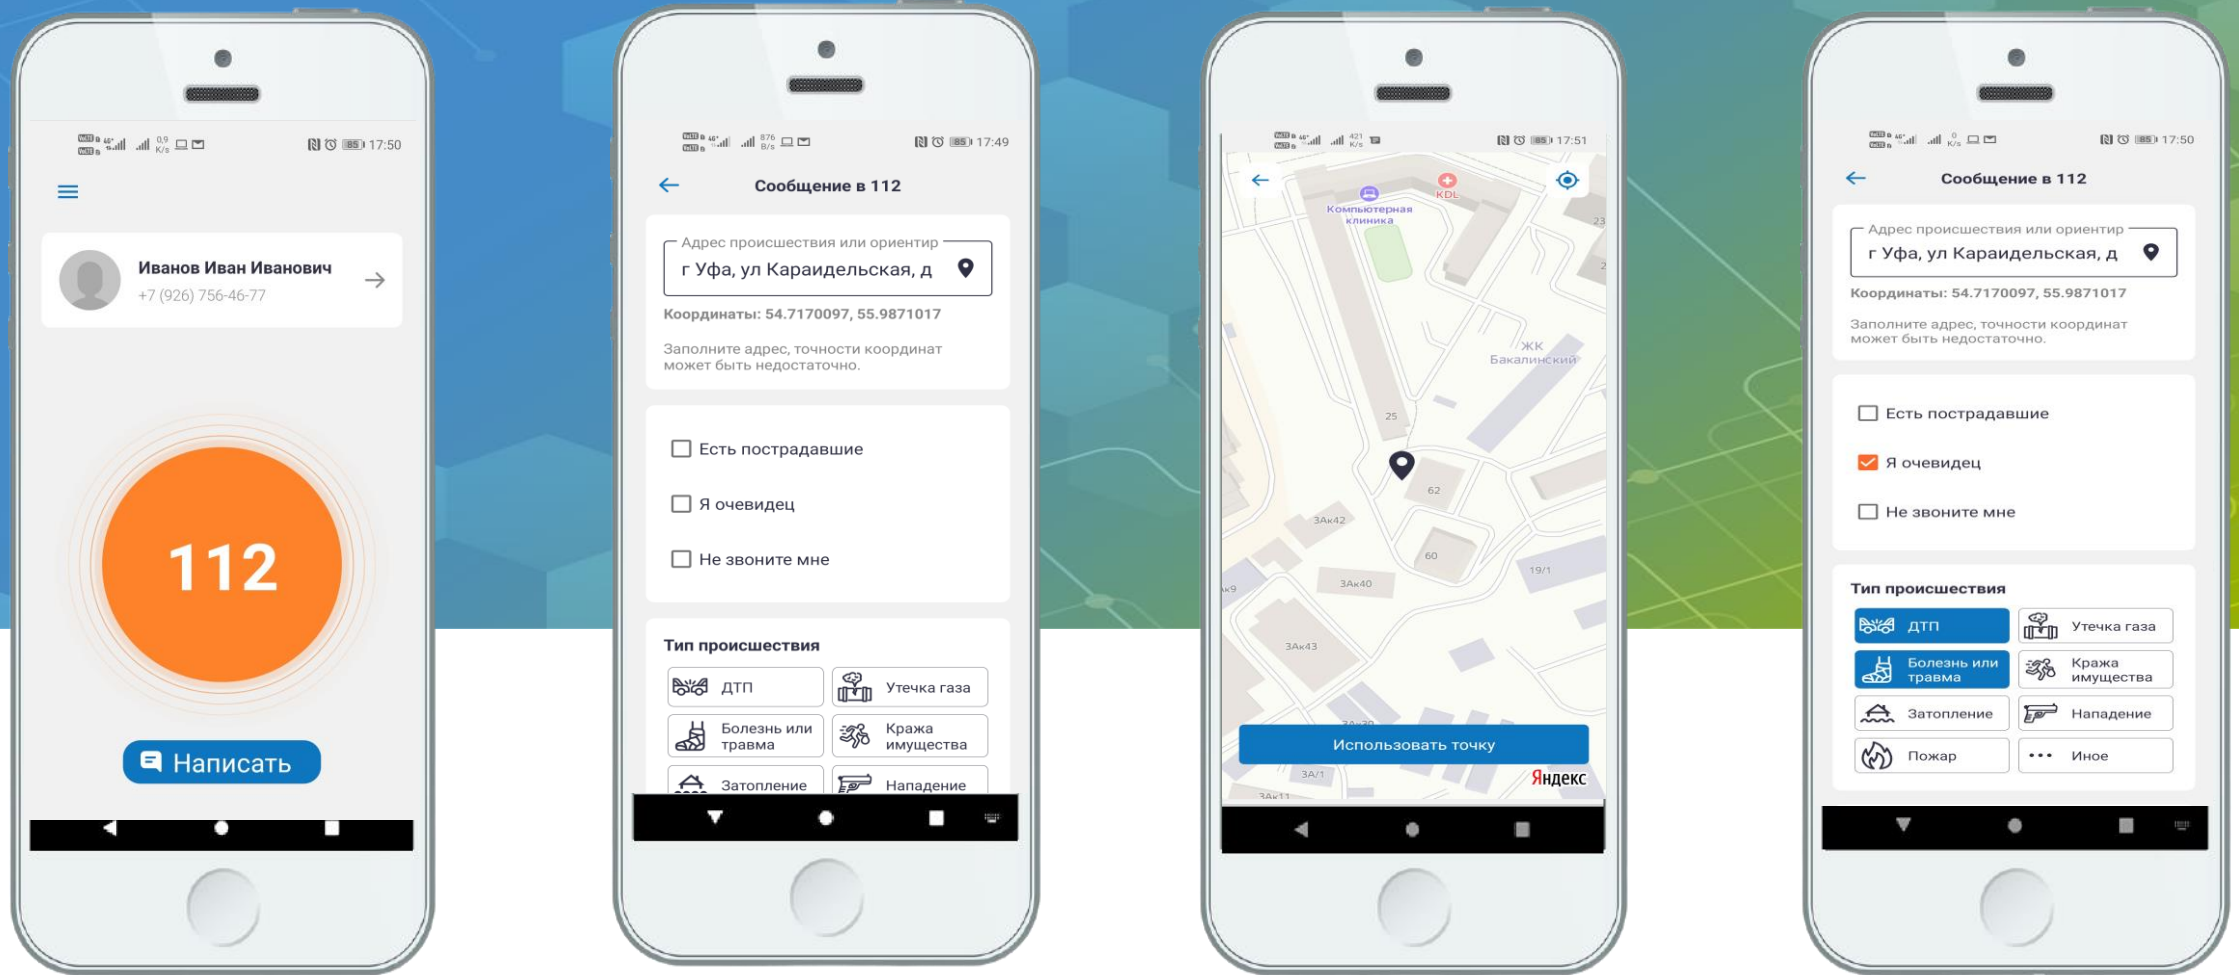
17:50

Иванов Иван Иванович
+7 (926) 756-46-77

112

Написать

17:49

Сообщение в 112

Адрес происшествия или ориентир
г Уфа, ул Караидельская, д

Координаты: 54.7170097, 55.9871017

Заполните адрес, точности координат может быть недостаточно.

Есть пострадавшие

Я очевидец

Не звоните мне

Тип происшествия

ДТП
Утечка газа
Болезнь или травма
Кража имущества
Затопление
Нападение

17:51

Компьютерная клиника
KDL
ЖК Бакалинский
23
25
62
3Ак42
60
19/1
3Ак40
3Ак43
3А/1
3Ак11

Использовать точку

Яндекс

17:50

Сообщение в 112

Адрес происшествия или ориентир
г Уфа, ул Караидельская, д

Координаты: 54.7170097, 55.9871017

Заполните адрес, точности координат может быть недостаточно.

Есть пострадавшие

Я очевидец

Не звоните мне

Тип происшествия

ДТП
Утечка газа
Болезнь или травма
Кража имущества
Затопление
Нападение
Пожар
Иное